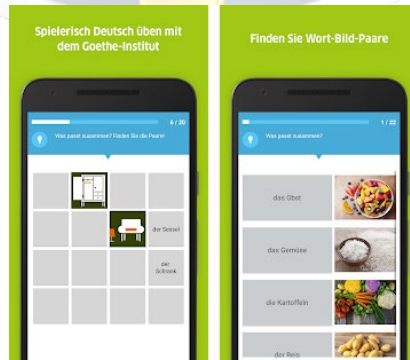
Spielerisch Deutsch üben mit dem Goethe-Institut

6 / 20

Was passt zusammen? Finden Sie die Paare!

der Sessel

der Schrank

Finden Sie Wort-Bild-Paare

1 / 22

Was passt zusammen? Finden Sie die Paare!

das Obst

das Gemüse

die Kartoffeln

der Reis